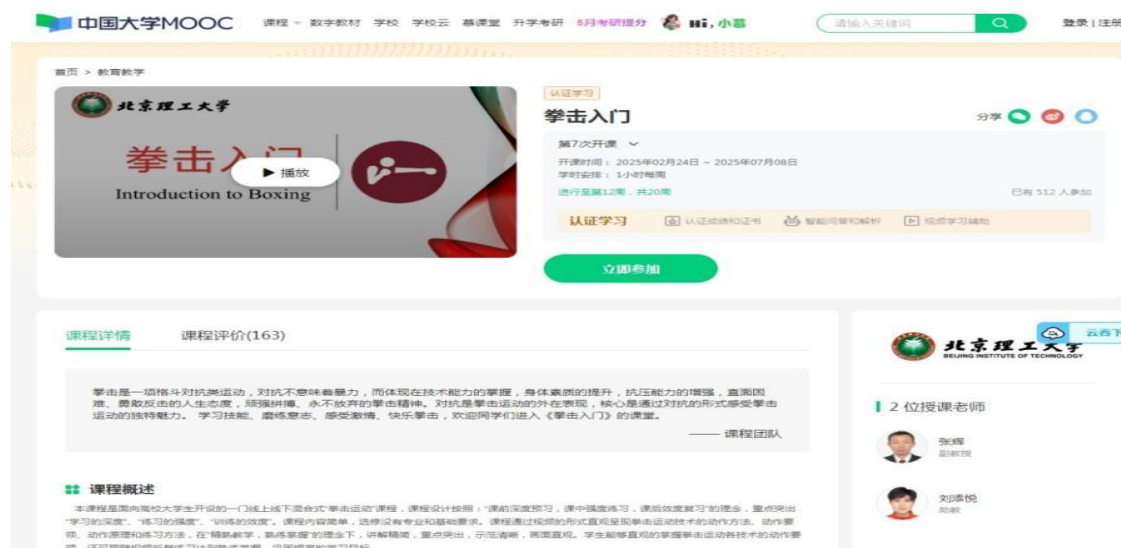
中国大学MOOC 课程 数字教材 学校 学校云 慕课堂 升学考研 6月考研提分 Hi，小慕

请输入关键词

登录 | 注册

首页 > 教育教学

北京理工大学

拳击入门

Introduction to Boxing

▶ 播放

认证学习

拳击入门

分享

第7次开课

开课时间： 2025年02月24日 ~ 2025年07月08日

学时安排： 1小时每周

进行至第12周，共20周

已有 512 人参加

认证学习 认证成绩和证书 智能问答和解析 视频学习辅助

立即参加

课程详情 课程评价(163)

北京理工大学 BEIJING INSTITUTE OF TECHNOLOGY

云吞下

拳击是一项格斗对抗类运动，对抗不意味着暴力，而体现在技术能力的掌握，身体素质的提升，抗压能力的增强，直面困难、勇敢反击的人生态度，顽强拼搏、永不放弃的拳击精神。对抗是拳击运动的外在表现，核心是通过对抗的形式感受拳击运动的独特魅力。学习技能、磨炼意志、感受激情，快乐拳击，欢迎同学们进入《拳击入门》的课堂。

—— 课程团队

2 位授课老师

张辉
副教授

刘添悦
助教

课程概述

本课程是面向北京理工大学生开设的一门线上线下混合式"拳击运动"课程，课程设计按照："课前深度预习，课中强度练习，课后效度复习"的理念，重点突出"学习的深度"、"练习的强度"、"训练的效度"。课程内容简单，选修没有专业和基础要求。课程通过视频的形式直观呈现拳击运动技术的动作方法、动作要领、动作原理和练习方法，在"精熟教学，熟练掌握"的理念下，讲解精简，重点突出，示范清晰，画面直观。学生能够直观的掌握拳击运动各技术的动作要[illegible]